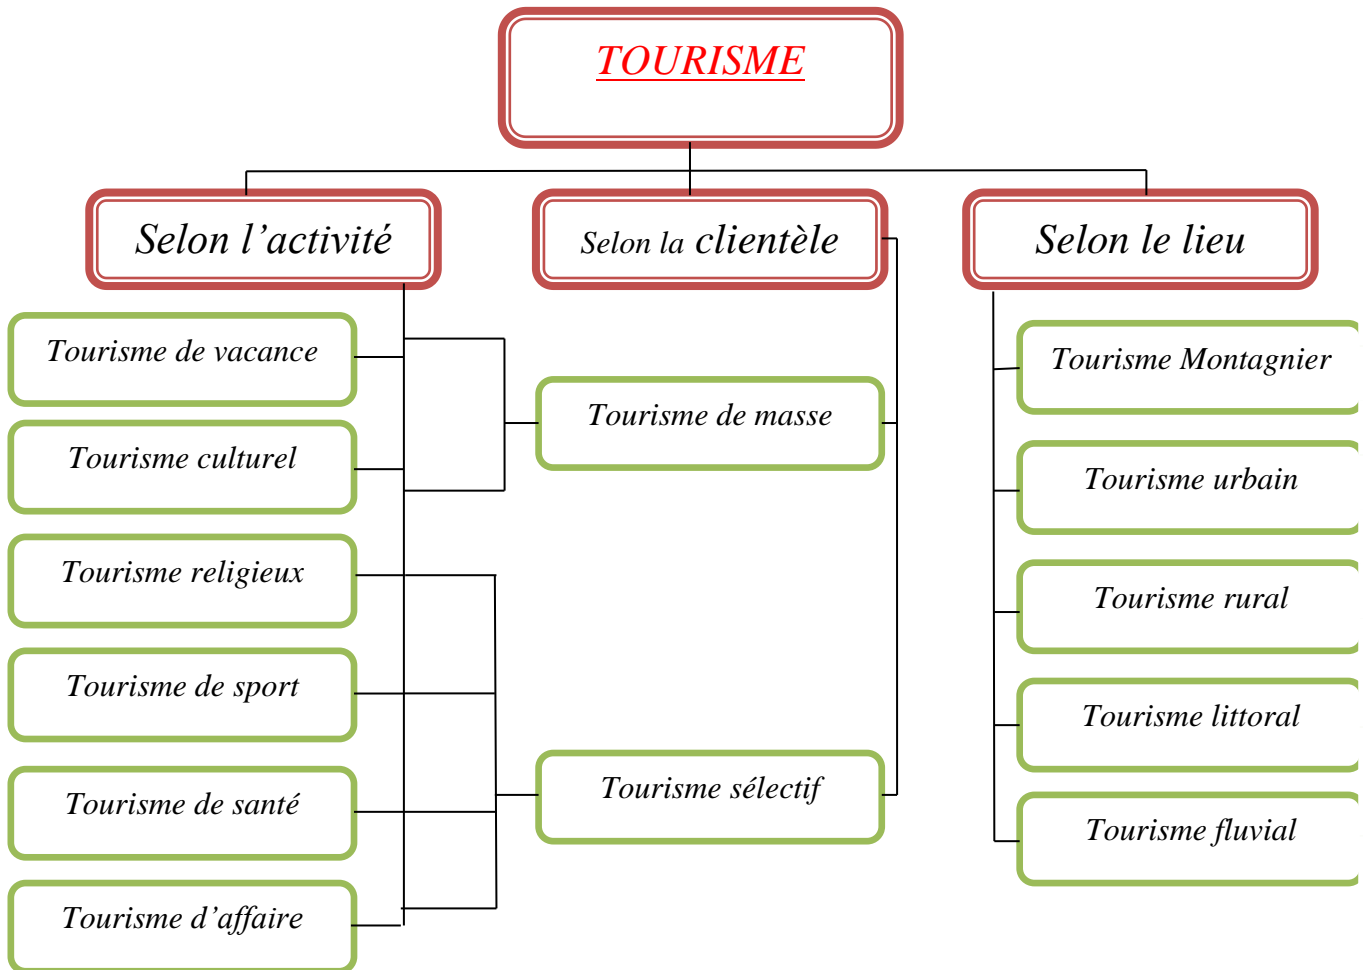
TOURISME

Selon l’activité

Selon la clientèle

Selon le lieu

Tourisme de vacance

Tourisme culturel

Tourisme religieux

Tourisme de sport

Tourisme de santé

Tourisme d’affaire

Tourisme de masse

Tourisme sélectif

Tourisme Montagnier

Tourisme urbain

Tourisme rural

Tourisme littoral

Tourisme fluvial